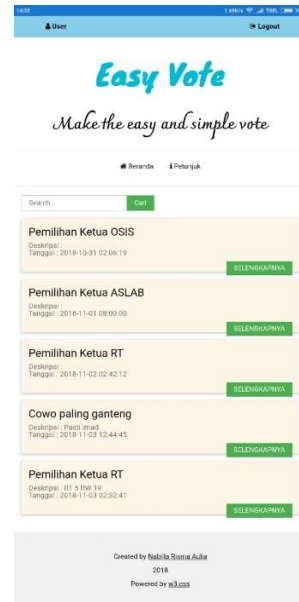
14:32 1,69K/s 70%

User

Logout

Easy Vote

Make the easy and simple vote

Beranda Petunjuk

Search...

Cari

Pemilihan Ketua OSIS

Deskripsi :
Tanggal : 2018-10-31 02:06:19

SELENGKAPNYA

Pemilihan Ketua ASLAB

Deskripsi :
Tanggal : 2018-11-01 08:00:00

SELENGKAPNYA

Pemilihan Ketua RT

Deskripsi :
Tanggal : 2018-11-02 02:42:12

SELENGKAPNYA

Cowo paling ganteng

Deskripsi : Pasti imad
Tanggal : 2018-11-03 12:44:45

SELENGKAPNYA

Pemilihan Ketua RT

Deskripsi : RT 5 RW 19
Tanggal : 2018-11-03 02:32:41

SELENGKAPNYA

Created by Nabilla Risma Aulia
2018
Powered by w3.css